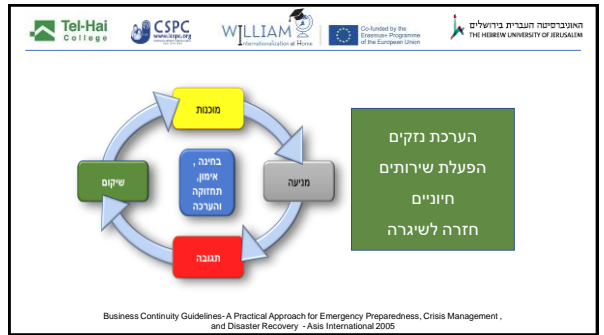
Tel-Hai College

CSPC www.icspc.org

WILLIAM Internationalization at Home

Co-funded by the Erasmus+ Programme of the European Union

האוניברסיטה העברית בירושלים THE HEBREW UNIVERSITY OF JERUSALEM

מוכנות

מניעה

תגובה

שיקום

בחינה, אימון, תחזוקה והערכה

הערכת נזקים

הפעלת שירותים חיוניים

חזרה לשיגרה

Business Continuity Guidelines- A Practical Approach for Emergency Preparedness, Crisis Management , and Disaster Recovery - Asis International 2005